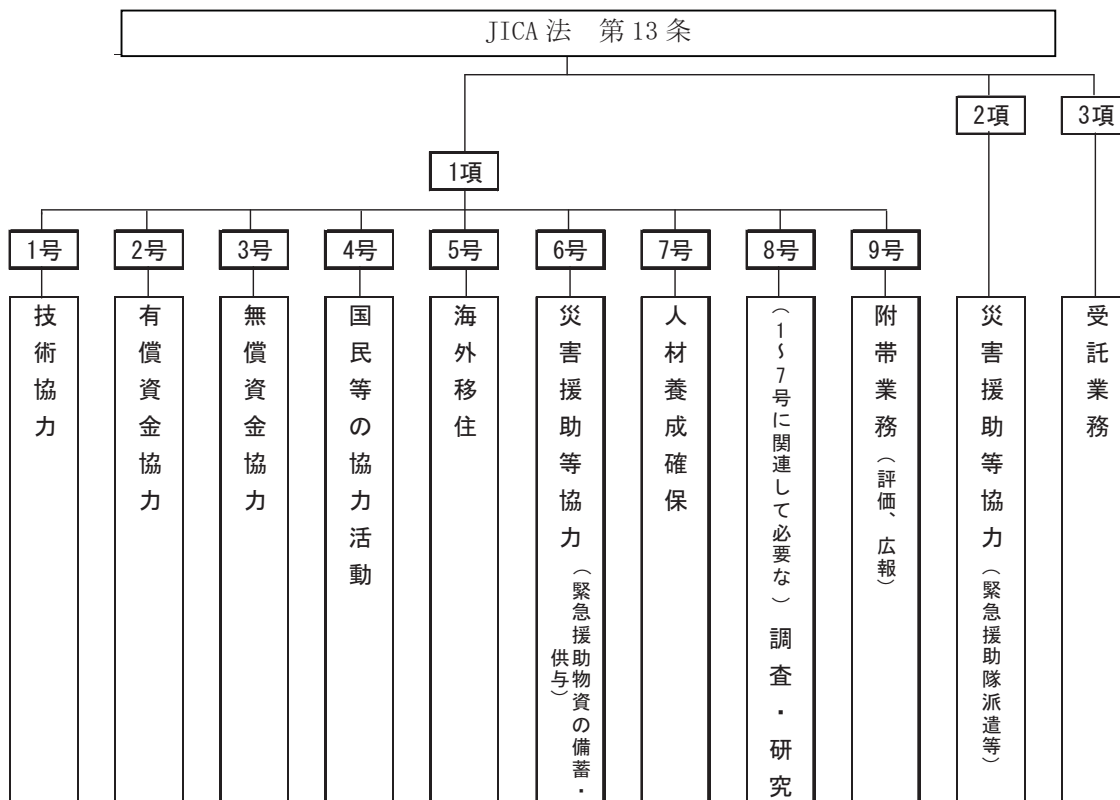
JICA法 第13条

1項

2項

3項

1号

技術協力

2号

有償資金協力

3号

無償資金協力

4号

国民等の協力活動

5号

海外移住

6号

災害援助等協力（緊急援助物資の備蓄・供与）

7号

人材養成確保

8号

（1～7号に関連して必要な）調査・研究

9号

附帯業務（評価、広報）

災害援助等協力（緊急援助隊派遣等）

受託業務